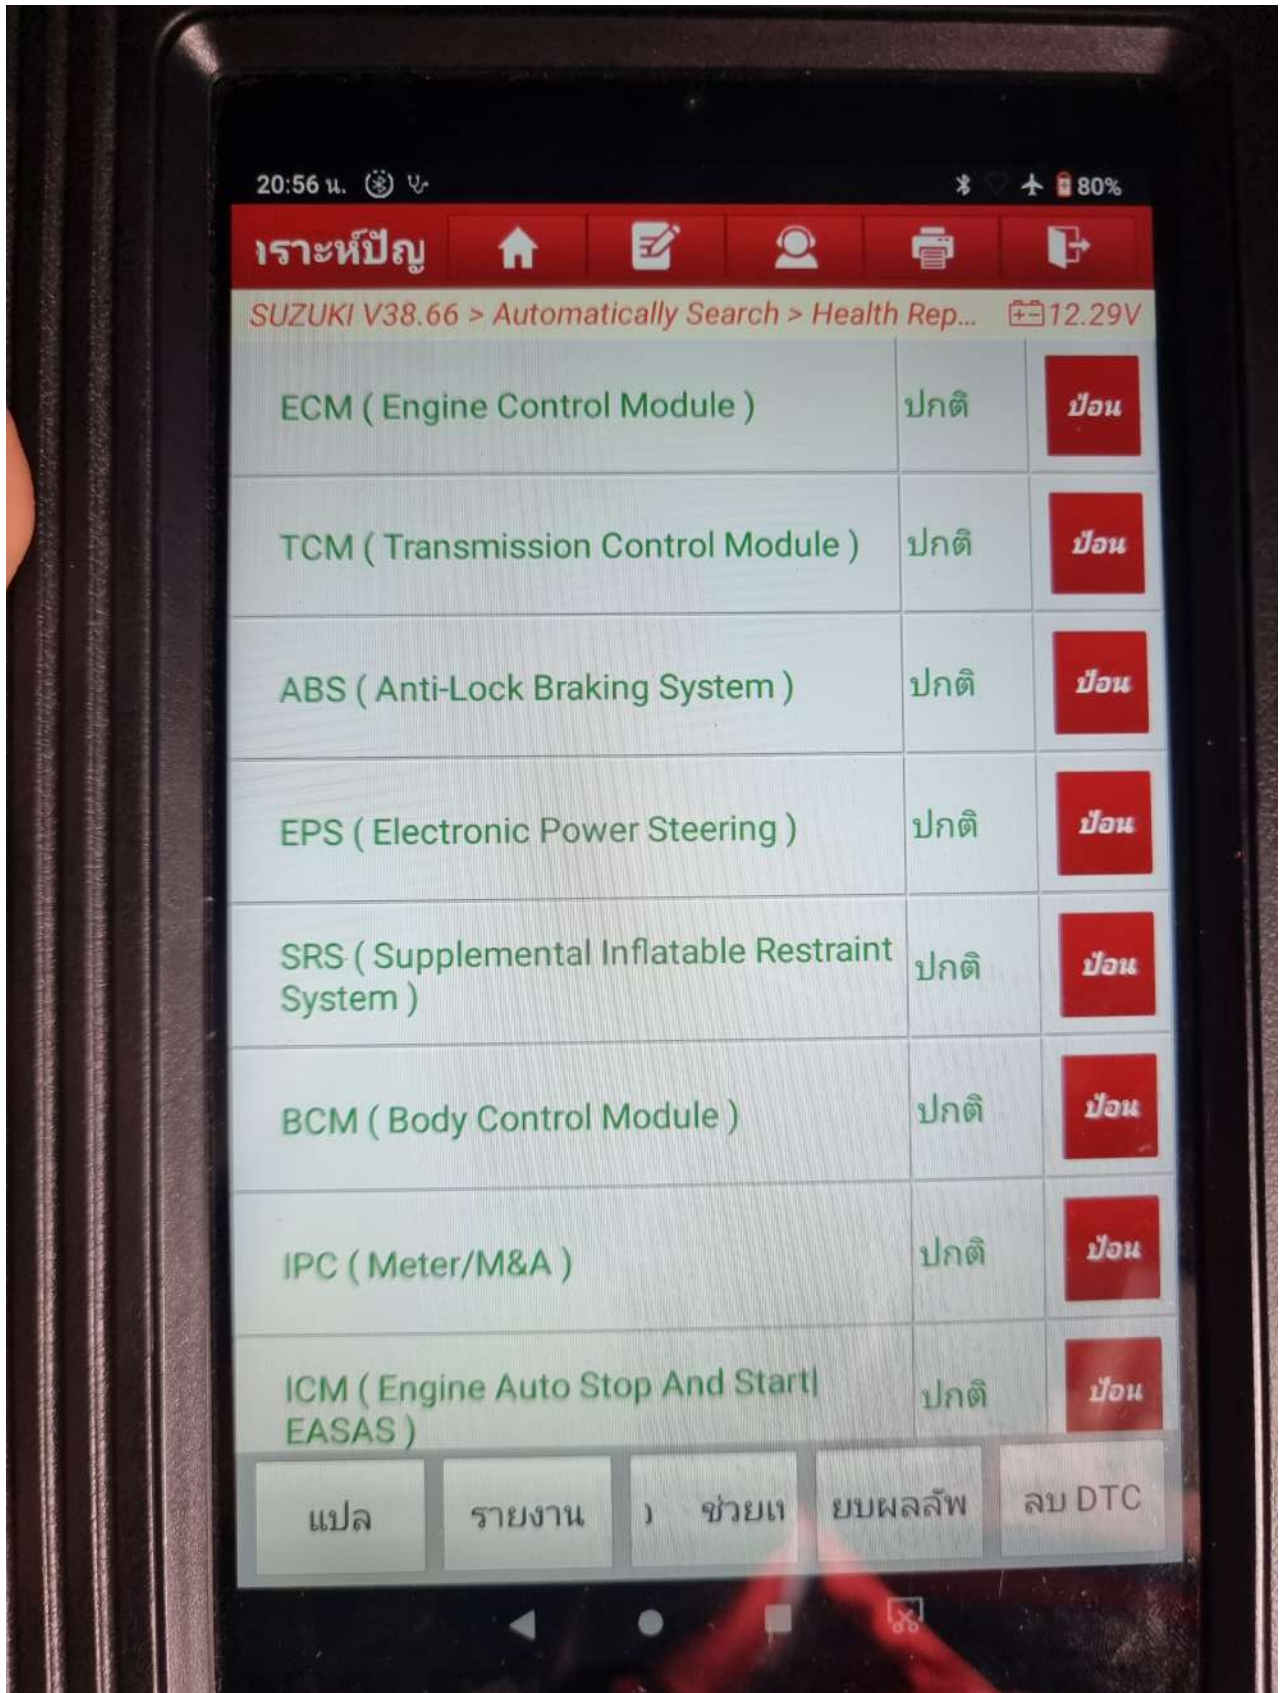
20:56 น.

80%

เราะห์ปัญ

SUZUKI V38.66 > Automatically Search > Health Rep... 12.29V

| | | |
|---|---|---|
| ECM ( Engine Control Module ) | ปกติ | ป้อน |
| TCM ( Transmission Control Module ) | ปกติ | ป้อน |
| ABS ( Anti-Lock Braking System ) | ปกติ | ป้อน |
| EPS ( Electronic Power Steering ) | ปกติ | ป้อน |
| SRS ( Supplemental Inflatable Restraint System ) | ปกติ | ป้อน |
| BCM ( Body Control Module ) | ปกติ | ป้อน |
| IPC ( Meter/M&A ) | ปกติ | ป้อน |
| ICM ( Engine Auto Stop And Start\| EASAS ) | ปกติ | ป้อน |

แปล

รายงาน

) ช่วยเ

ยบผลลัพ

ลบ DTC